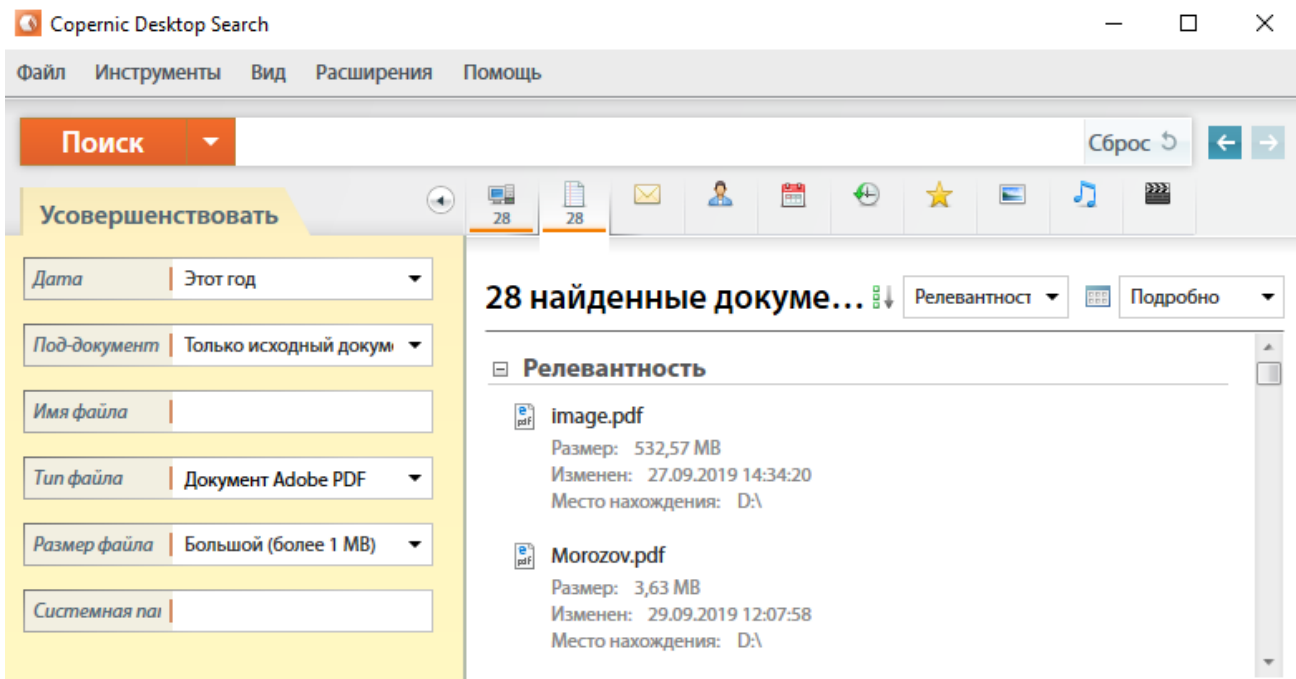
Copernic Desktop Search

Файл Инструменты Вид Расширения Помощь

Поиск

Сброс

Усовершенствовать

28 28

Дата | Этот год

Под-документ | Только исходный докум

Имя файла

Тип файла | Документ Adobe PDF

Размер файла | Большой (более 1 MB)

Системная па

28 найденные докуме...

Релевантност

Подробно

Релевантность

image.pdf
Размер: 532,57 MB
Изменен: 27.09.2019 14:34:20
Место нахождения: D:\

Morozov.pdf
Размер: 3,63 MB
Изменен: 29.09.2019 12:07:58
Место нахождения: D:\